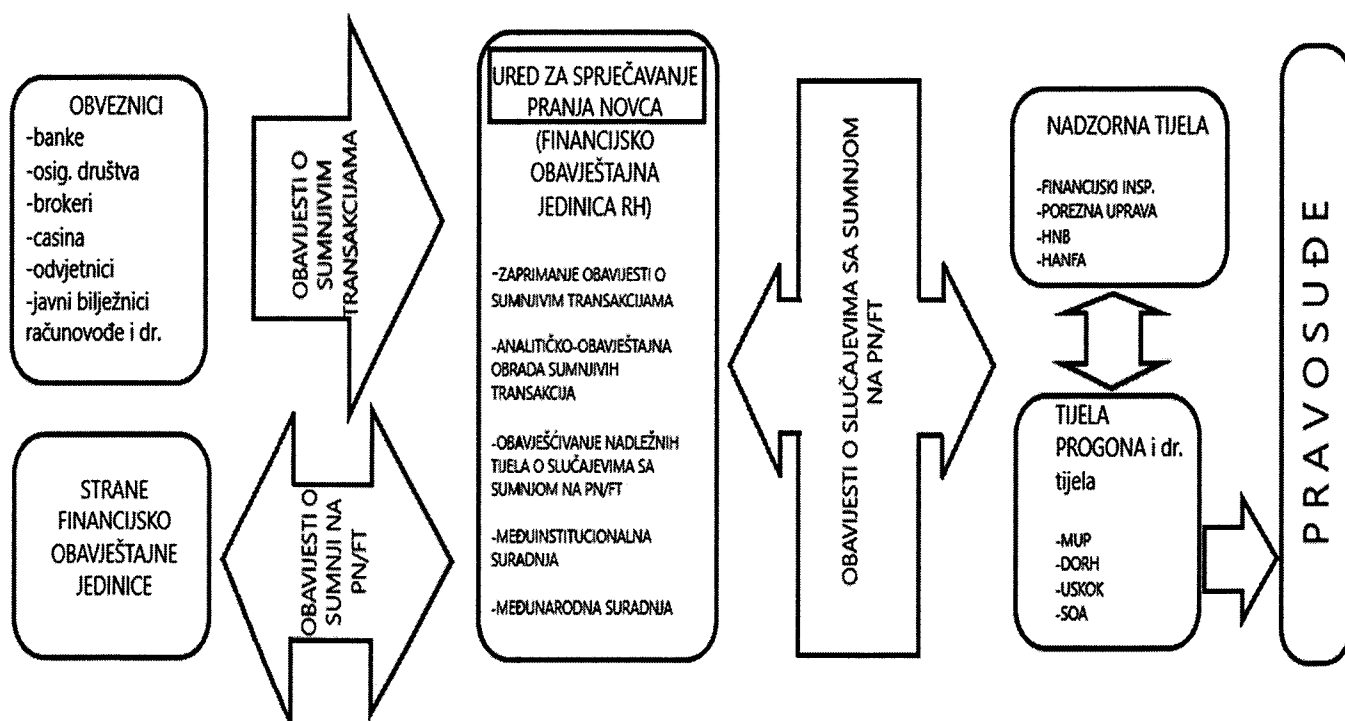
OBVEZNICI
-banke
-osig. društva
-brokeri
-casina
-odvjetnici
-javni bilježnici
računovođe i dr.

OBAVIJESTI O SUMNJIVIM TRANSAKCIJAMA

STRANE FINANCIJSKO OBAVJEŠTAJNE JEDINICE

OBAVIJESTI O SUMNJI NA PN/FT

URED ZA SPRJEČAVANJE PRANJA NOVCA
(FINANCIJSKO OBAVJEŠTAJNA JEDINICA RH)

-ZAPRIMANJE OBAVIJESTI O SUMNJIVIM TRANSAKCIJAMA

-ANALITIČKO-OBAVJEŠTAJNA OBRADA SUMNJIVIH TRANSAKCIJA

-OBAVJEŠĆIVANJE NADLEŽNIH TIJELA O SLUČAJEVIMA SA SUMNJOM NA PN/FT

-MEĐUINSTITUCIONALNA SURADNJA

-MEĐUNARODNA SURADNJA

OBAVIJESTI O SLUČAJEVIMA SA SUMNJOM NA PN/FT

NADZORNA TIJELA

-FINANCIJSKI INSP.
-POREZNA UPRAVA
-HNB
-HANFA

TIJELA PROGONA i dr. tijela

-MUP
-DORH
-USKOK
-SOA

PRAVOSUĐE